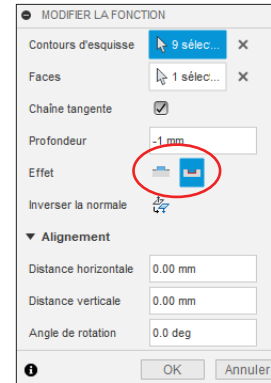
MODIFIER LA FONCTION

Contours d'esquisse 9 sélec... ×

Faces 1 sélec... ×

Chaîne tangente

Profondeur -1 mm

Effet

Inverser la normale

▼ Alignement

Distance horizontale 0.00 mm

Distance verticale 0.00 mm

Angle de rotation 0.0 deg

OK Annuler